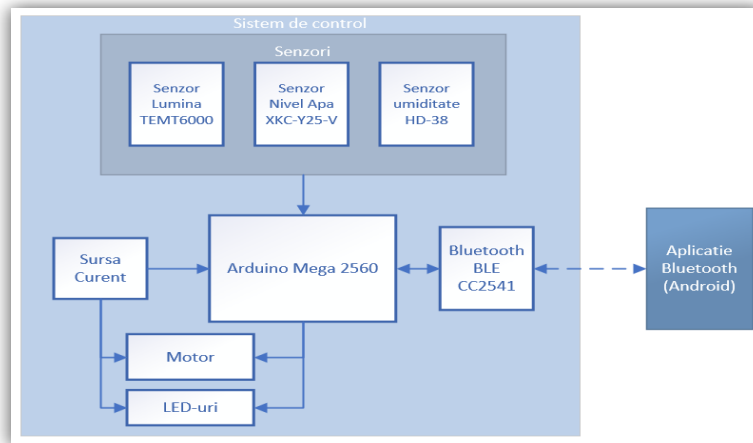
Sistem de control

Senzori

Senzor Lumina TEMT6000

Senzor Nivel Apa XKC-Y25-V

Senzor umiditate HD-38

Sursa Curent

Arduino Mega 2560

Bluetooth BLE CC2541

Aplicatie Bluetooth (Android)

Motor

LED-uri